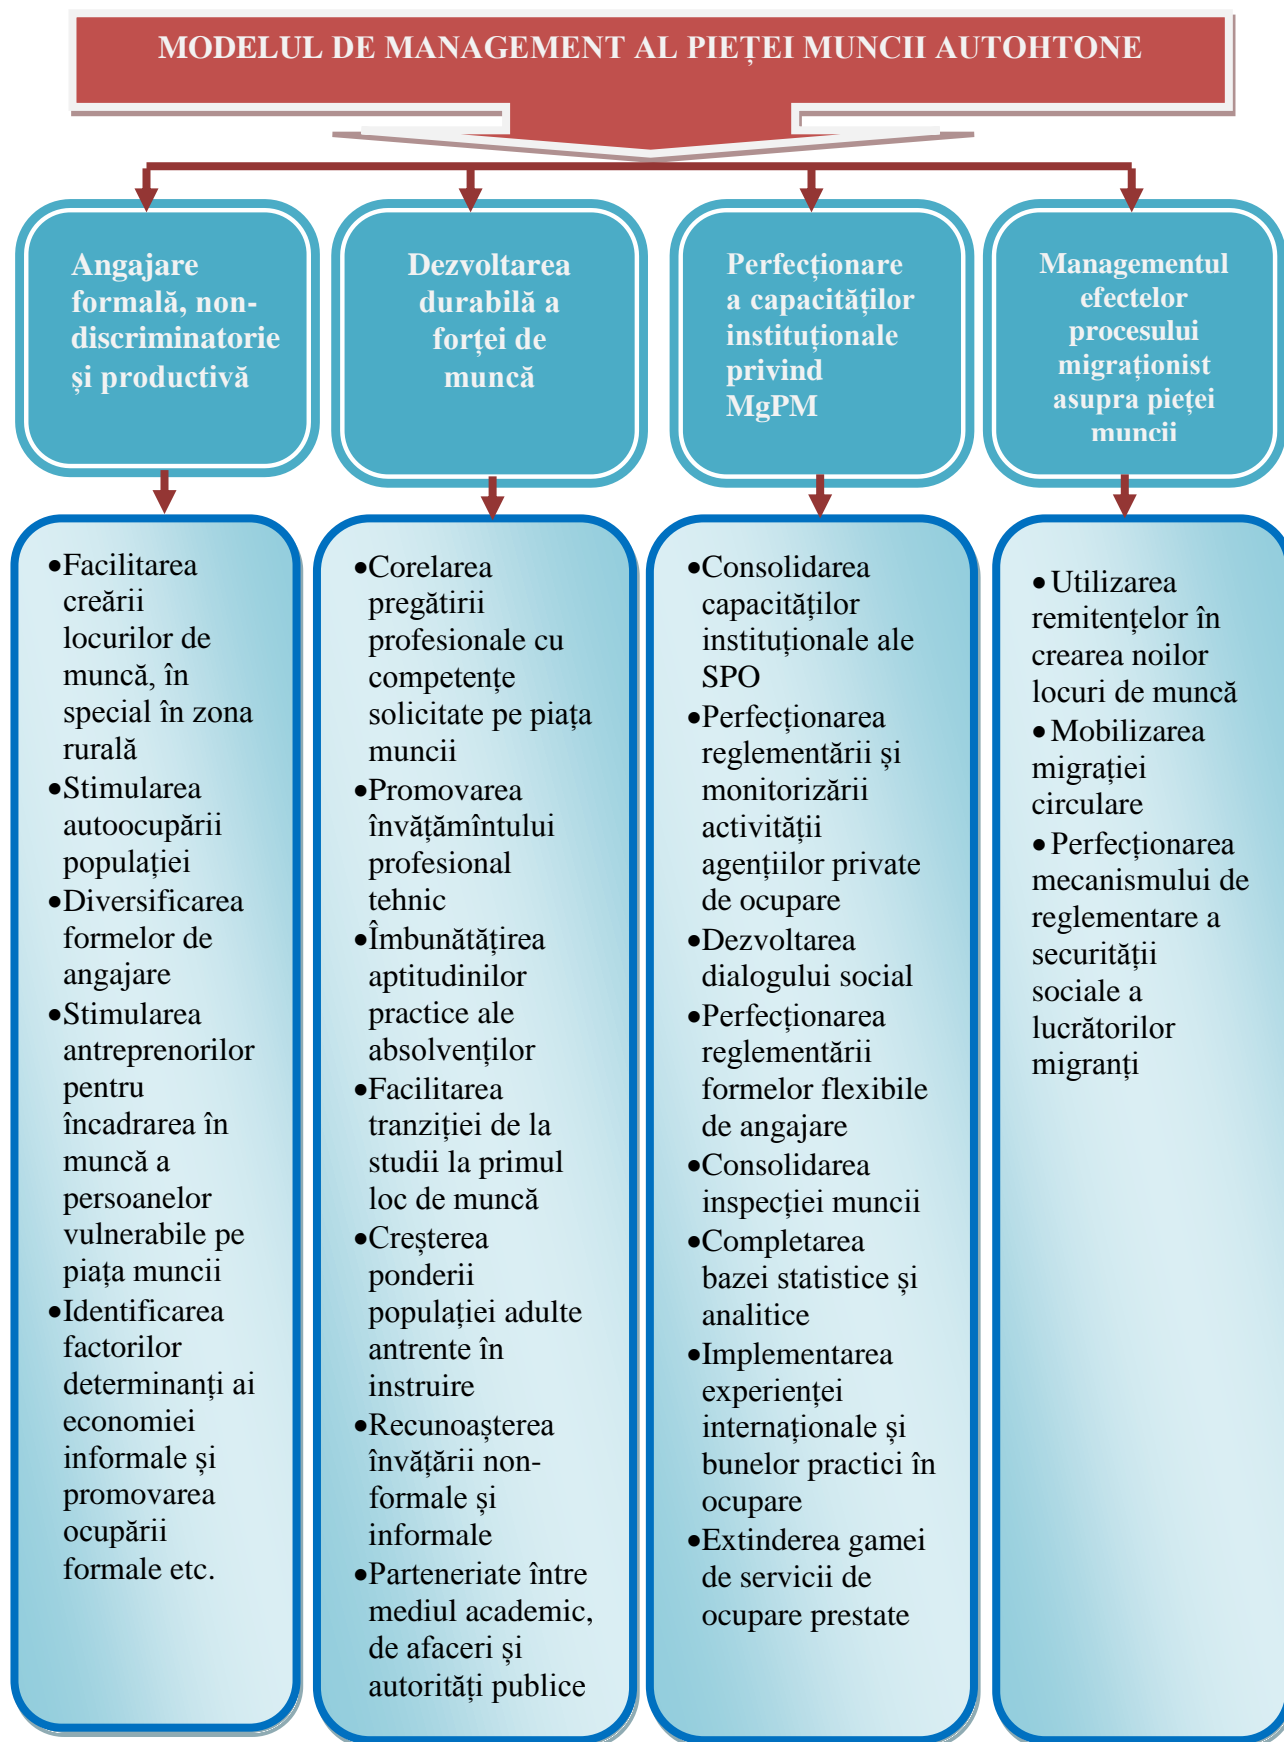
MODELUL DE MANAGEMENT AL PIEȚEI MUNCII AUTOHTONE

Angajare formală, non-discriminatorie și productivă

- Facilitarea creării locurilor de muncă, în special în zona rurală
- Stimularea autoocupării populației
- Diversificarea formelor de angajare
- Stimularea antreprenorilor pentru încadrarea în muncă a persoanelor vulnerabile pe piața muncii
- Identificarea factorilor determinanți ai economiei informale și promovarea ocupării formale etc.

Dezvoltarea durabilă a forței de muncă

- Corelarea pregătirii profesionale cu competențe solicitate pe piața muncii
- Promovarea învățămîntului profesional tehnic
- Îmbunătățirea aptitudinilor practice ale absolvenților
- Facilitarea tranziției de la studii la primul loc de muncă
- Creșterea ponderii populației adulte antrente în instruire
- Recunoașterea învățării non-formale și informale
- Parteneriate între mediul academic, de afaceri și autorități publice

Perfecționare a capacităților instituționale privind MgPM

- Consolidarea capacităților instituționale ale SPO
- Perfecționarea reglementării și monitorizării activității agențiilor private de ocupare
- Dezvoltarea dialogului social
- Perfecționarea reglementării formelor flexibile de angajare
- Consolidarea inspecției muncii
- Completarea bazei statistice și analitice
- Implementarea experienței internaționale și bunelor practici în ocupare
- Extinderea gamei de servicii de ocupare prestate

Managementul efectelor procesului migraționist asupra pieței muncii

- Utilizarea remitențelor în crearea noilor locuri de muncă
- Mobilizarea migrației circulare
- Perfecționarea mecanismului de reglementare a securității sociale a lucrătorilor migranți